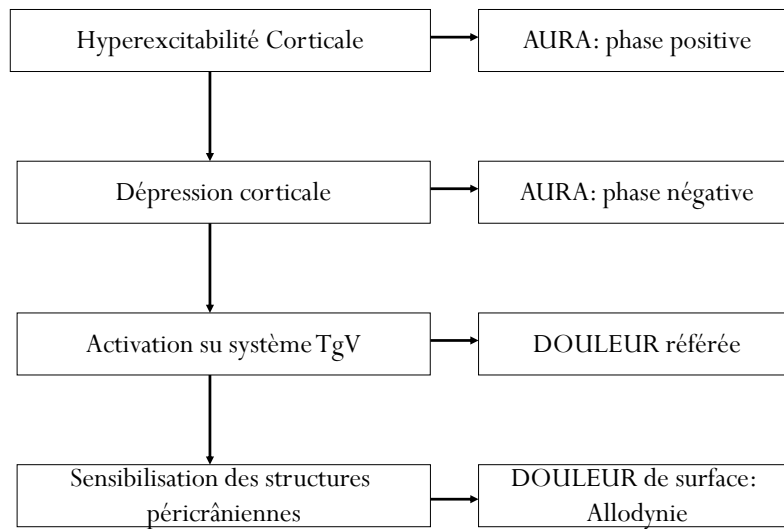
Hyperexcitabilité Corticale

AURA: phase positive

Dépression corticale

AURA: phase négative

Activation su système TgV

DOULEUR référée

Sensibilisation des structures péricrâniennes

DOULEUR de surface: Allodynie